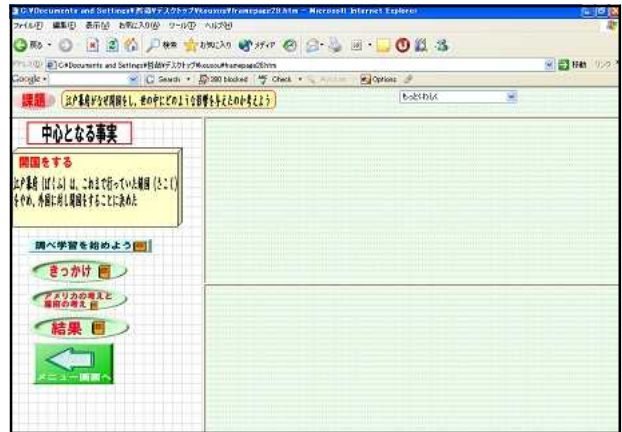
C:¥Documents and Settings¥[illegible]¥デスクトップ¥kousou¥framepage29.htm - Microsoft Internet Explorer

ファイル(F) 編集(E) 表示(V) お気に入り(A) ツール(T) ヘルプ(H)

戻る 検索 お気に入り メディア

アドレス(D) C:¥Documents and Settings¥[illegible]¥デスクトップ¥kousou¥framepage29.htm 移動 リンク

Google Search 380 blocked Check Options

課題 江戸幕府がなぜ開国をし、世の中にどのような影響を与えたのか考えよう

もっとくわしく

中心となる事実

開国をする

江戸幕府（ばくふ）は、これまで行っていた鎖国（さこく）をやめ、外国に対し開国をすることに決めた

調べ学習を始めよう

きっかけ

アメリカの考えと幕府の考え

結果

メニュー画面へ